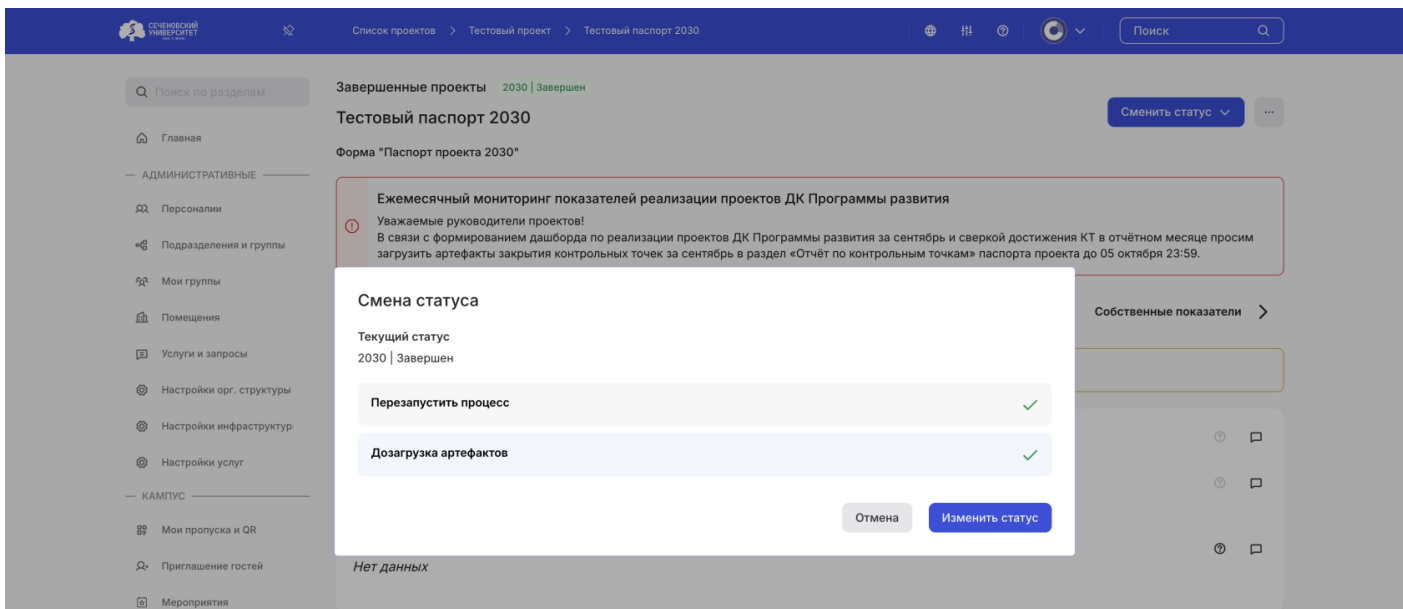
СЕЧЕНОВСКИЙ УНИВЕРСИТЕТ

Список проектов > Тестовый проект > Тестовый паспорт 2030

Поиск

Поиск по разделам

Главная

— АДМИНИСТРАТИВНЫЕ —

Персоналии

Подразделения и группы

Мои группы

Помещения

Услуги и запросы

Настройки орг. структуры

Настройки инфраструктур

Настройки услуг

— КАМПУС —

Мои пропуска и QR

Приглашение гостей

Мероприятия

Завершенные проекты 2030 | Завершен

Тестовый паспорт 2030

Сменить статус

...

Форма "Паспорт проекта 2030"

Ежемесячный мониторинг показателей реализации проектов ДК Программы развития

Уважаемые руководители проектов!
В связи с формированием дашборда по реализации проектов ДК Программы развития за сентябрь и сверкой достижения КТ в отчётном месяце просим загрузить артефакты закрытия контрольных точек за сентябрь в раздел «Отчёт по контрольным точкам» паспорта проекта до 05 октября 23:59.

Собственные показатели

Смена статуса

Текущий статус
2030 | Завершен

Перезапустить процесс

Дозагрузка артефактов

Отмена

Изменить статус

Нет данных